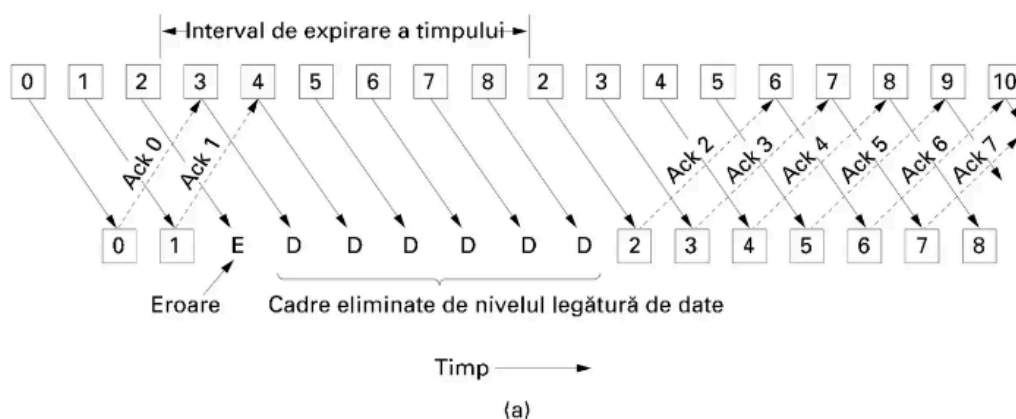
Interval de expirare a timpului

0 1 2 3 4 5 6 7 8 2 3 4 5 6 7 8 9 10

Ack 0 Ack 1 Ack 2 Ack 3 Ack 4 Ack 5 Ack 6 Ack 7

0 1 E D D D D D D 2 3 4 5 6 7 8

Eroare

Cadre eliminate de nivelul legătură de date

Timp

(a)